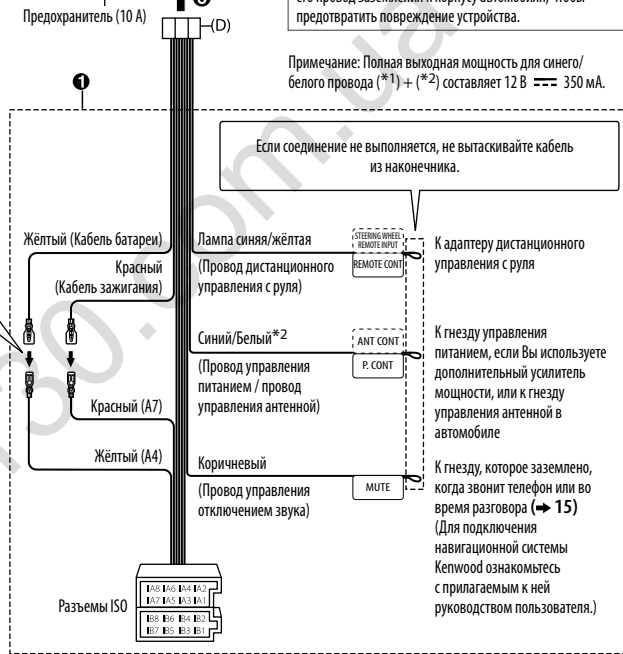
Предохранитель (10 A)

(D)

его провод заземления к корпусу автомобиля, чтобы предотвратить повреждение устройства.

Примечание: Полная выходная мощность для синего/белого провода ($*^1$) + ($*^2$) составляет 12 В ⎓ 350 мА.

❶

Если соединение не выполняется, не вытаскивайте кабель из наконечника.

Жёлтый (Кабель батареи)

Красный (Кабель зажигания)

Лампа синяя/жёлтая

(Провод дистанционного управления с руля)

STEERING WHEEL REMOTE INPUT

REMOTE CONT

К адаптеру дистанционного управления с руля

Синий/Белый$*^2$

(Провод управления питанием / провод управления антенной)

ANT CONT

P. CONT

К гнезду управления питанием, если Вы используете дополнительный усилитель мощности, или к гнезду управления антенной в автомобиле

Красный (A7)

Жёлтый (A4)

Коричневый

(Провод управления отключением звука)

MUTE

К гнезду, которое заземлено, когда звонит телефон или во время разговора (➡ 15)
(Для подключения навигационной системы Kenwood ознакомьтесь с прилагаемым к ней руководством пользователя.)

Разъемы ISO

A8 A6 A4 A2
A7 A5 A3 A1
B8 B6 B4 B2
B7 B5 B3 B1